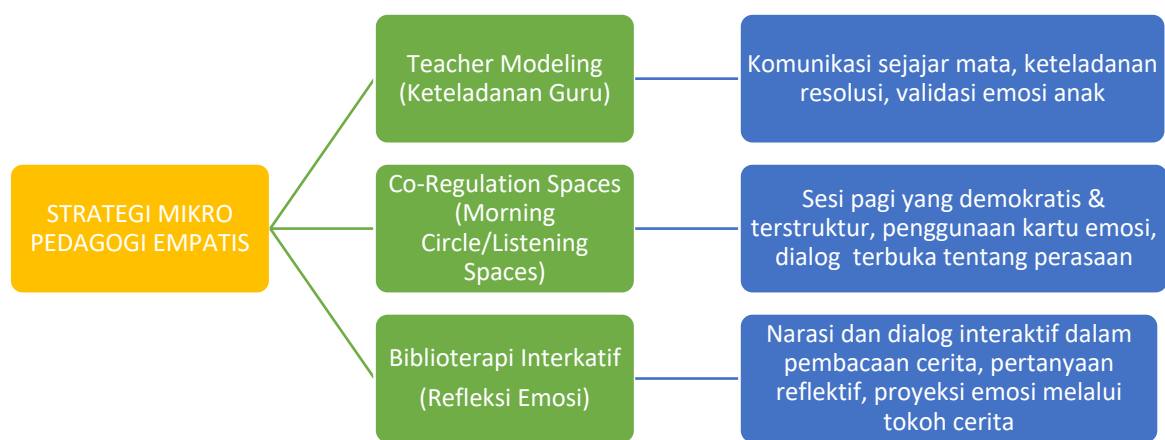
STRATEGI MIKRO PEDAGOGI EMPATIS

Teacher Modeling (Keteladanan Guru)

Komunikasi sejajar mata, keteladanan resolusi, validasi emosi anak

Co-Regulation Spaces (Morning Circle/Listening Spaces)

Sesi pagi yang demokratis & terstruktur, penggunaan kartu emosi, dialog terbuka tentang perasaan

Biblioterapi Interkatif (Refleksi Emosi)

Narasi dan dialog interaktif dalam pembacaan cerita, pertanyaan reflektif, proyeksi emosi melalui tokoh cerita